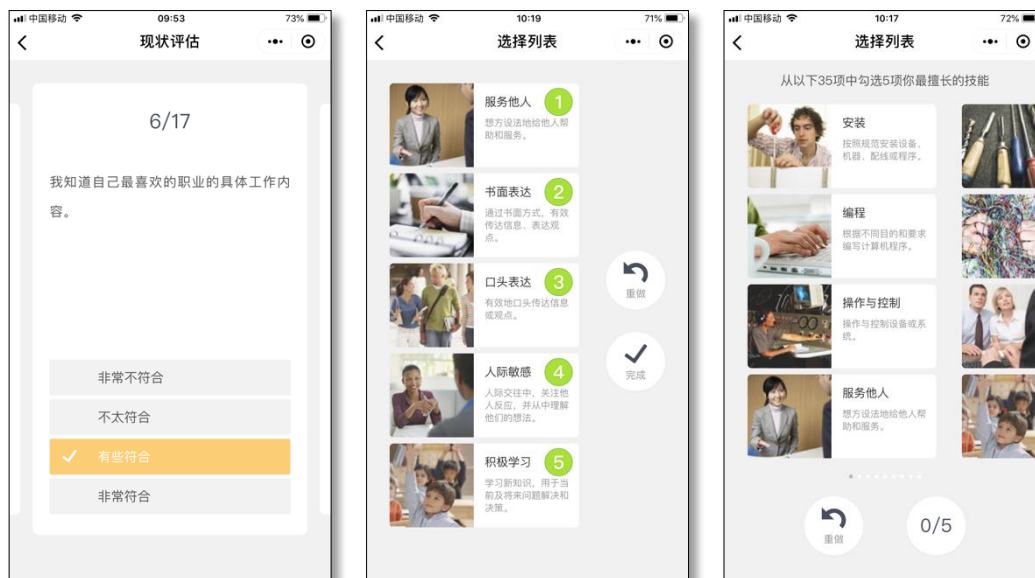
中国移动 09:53 73%
现状评估
6/17
我知道自己最喜欢的职业的具体工作内容。
非常不符合
不太符合
有些符合
非常符合

中国移动 10:19 71%
选择列表
服务他人 1
想方设法地给他人帮助和服务。
书面表达 2
通过书面方式，有效传达信息、表达观点。
口头表达 3
有效地口头传达信息或观点。
人际敏感 4
人际交往中，关注他人反应，并从中理解他们的想法。
积极学习 5
学习新知识，用于当前及将来问题解决和决策。
重做
完成

中国移动 10:17 72%
选择列表
从以下35项中勾选5项你最擅长的技能
安装
按照规范安装设备、机器、配线或程序。
编程
根据不同目的和要求编写计算机程序。
操作与控制
操作与控制设备或系统。
服务他人
想方设法地给他人帮助和服务。
重做
0/5